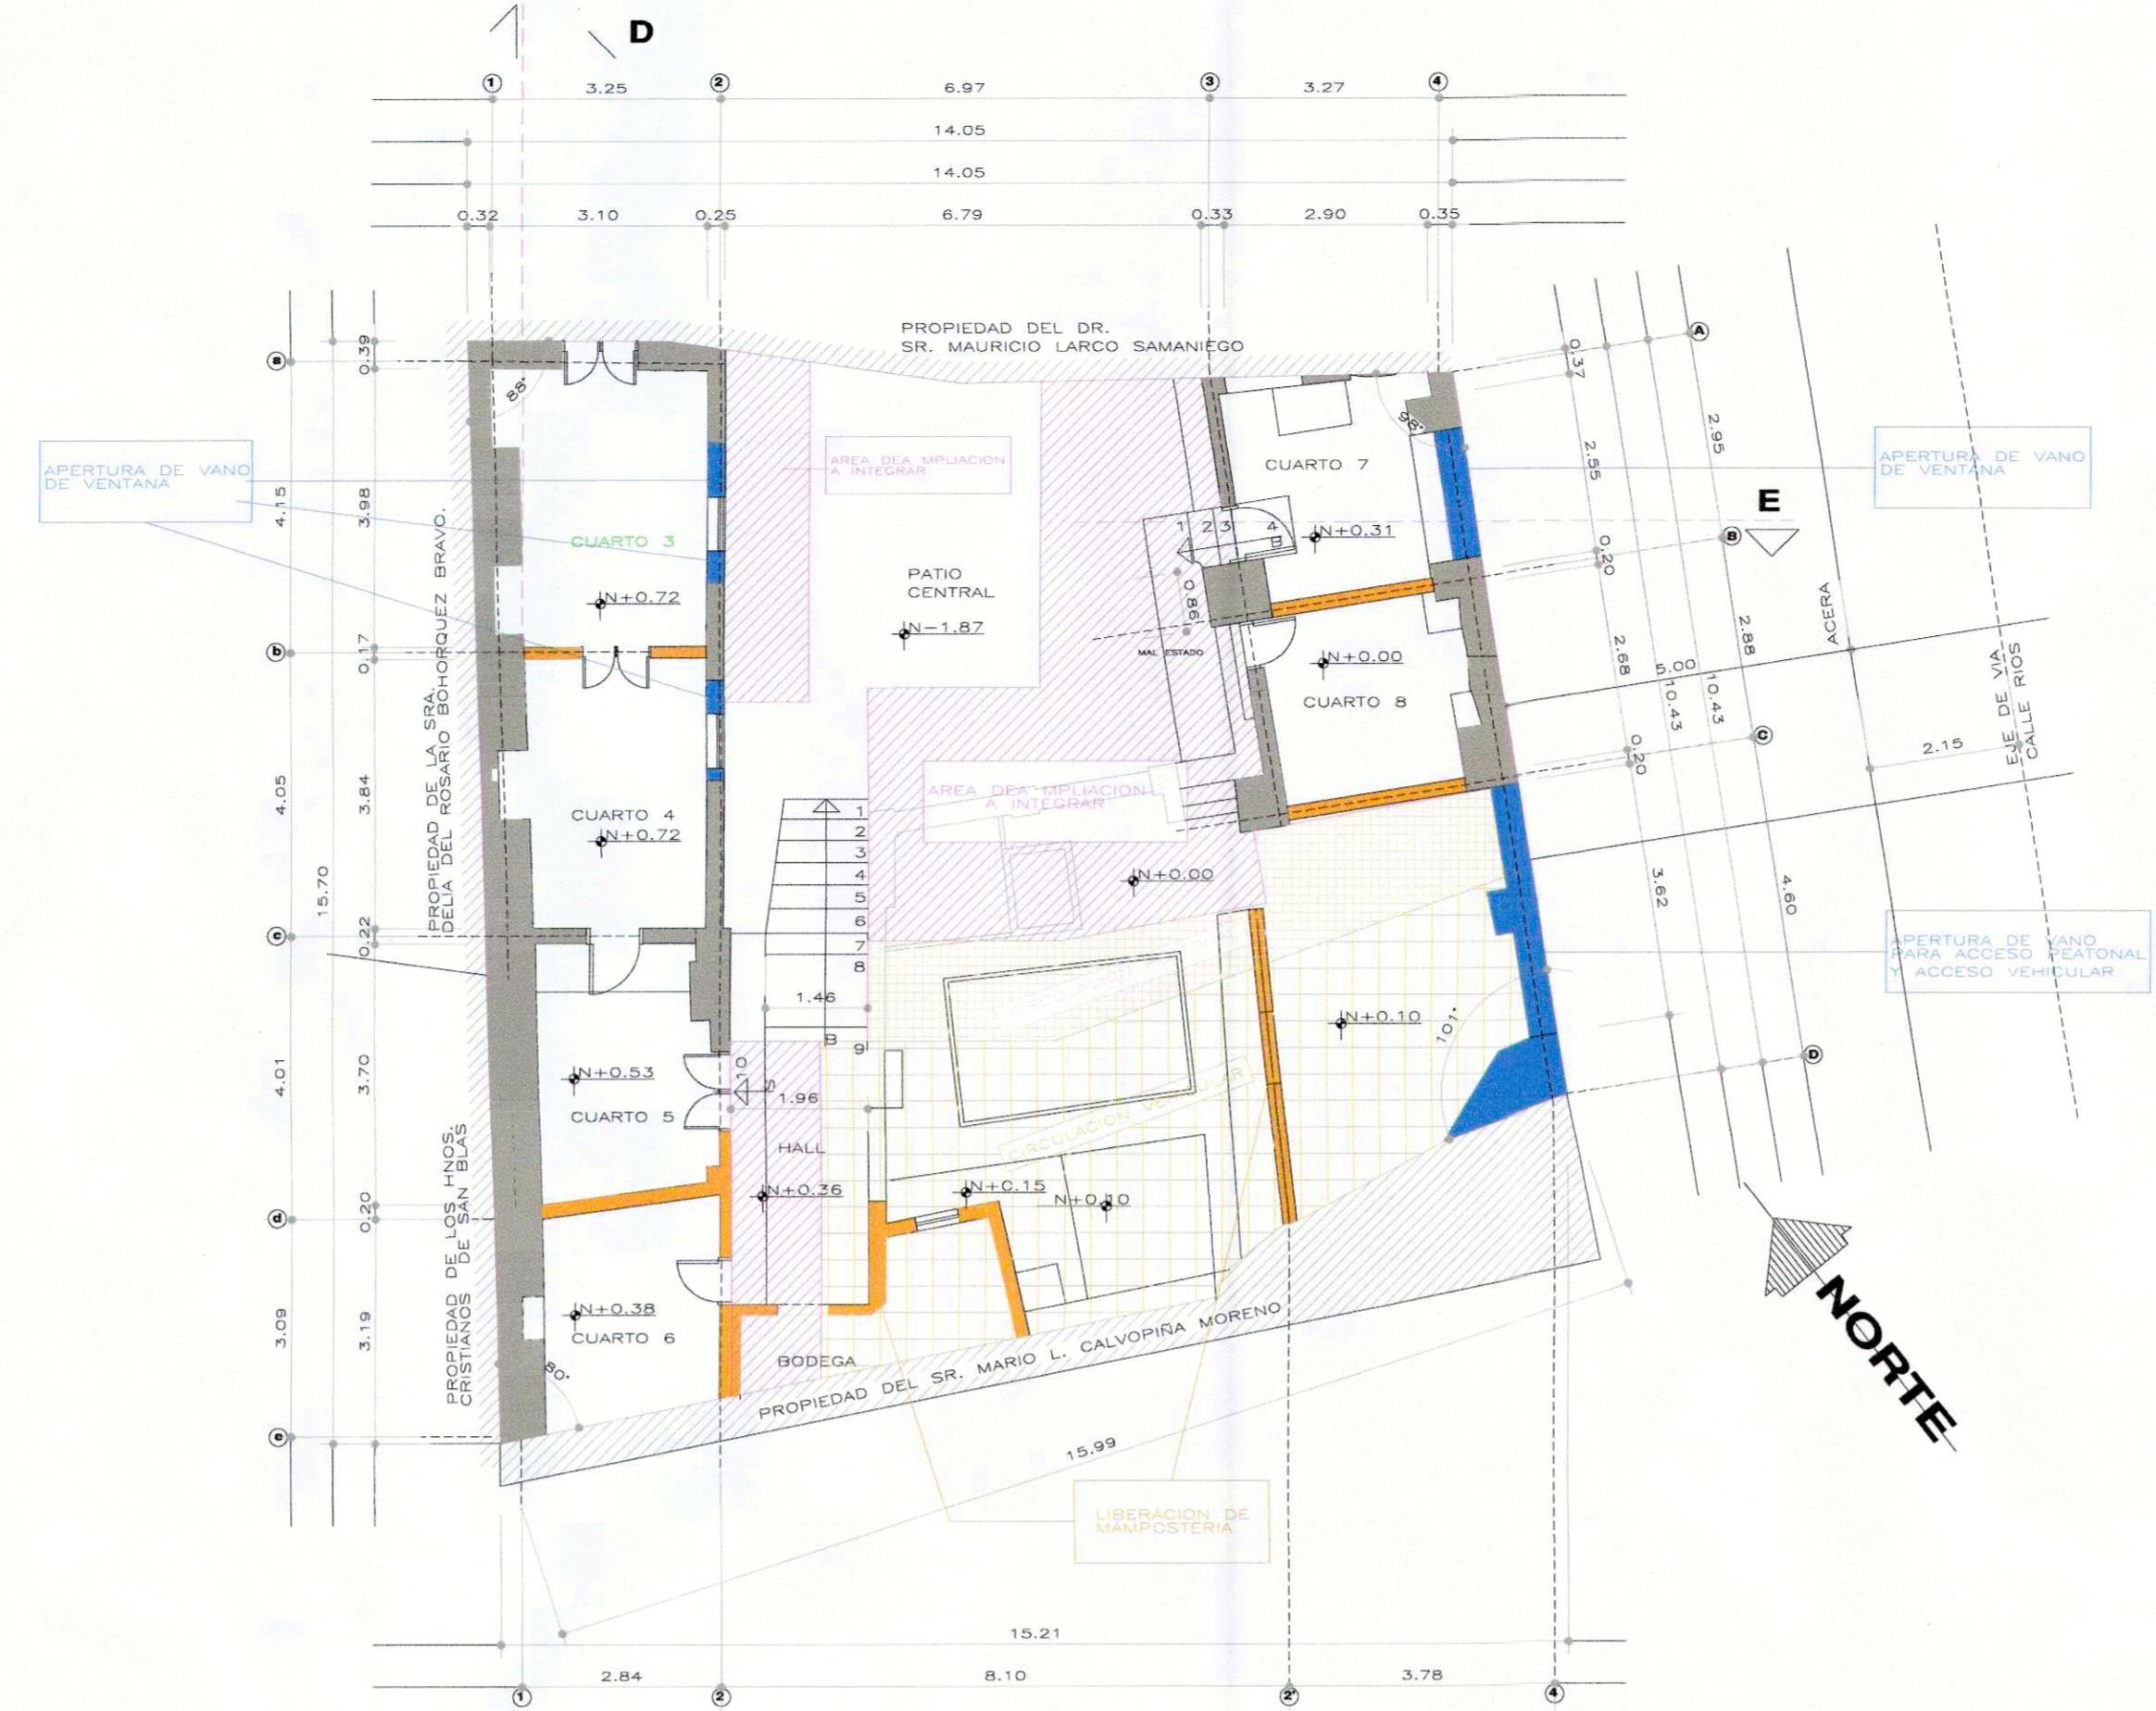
D

1 3.25 2 6.97 3 3.27 4

14.05

14.05

0.32 3.10 0.25 6.79 0.33 2.90 0.35

PROPIEDAD DEL DR.
SR. MAURICIO LARCO SAMANIEGO

a 0.39

88°

APERTURA DE VANO DE VENTANA

4.15 3.98

AREA DEA MPLIACION A INTEGRAR

CUARTO 3

N+0.72

PATIO CENTRAL

N−1.87

b 0.17

PROPIEDAD DE LA SRA. DELIA DEL ROSARIO BOHORQUEZ BRAVO.

4.05 3.84

CUARTO 4
N+0.72

15.70

AREA DEA MPLIACION A INTEGRAR

N+0.00

1 2 3 4 5 6 7 8 9

c 0.22

1.46

B

4.01 3.70

N+0.53

CUARTO 5

1.96

HALL

N+0.36

N+0.15

N+0.10

d 0.20

PROPIEDAD DE LOS HNOS. CRISTIANOS DE SAN BLAS

3.09 3.19

N+0.38
CUARTO 6

80°

BODEGA

PROPIEDAD DEL SR. MARIO L. CALVOPIÑA MORENO

e

15.99

LIBERACION DE MAMPOSTERIA

CIRCULACION VEHICULAR

CUARTO 7

95°

1 2 3 4
B

N+0.31

0.86

MAL ESTADO

N+0.00

CUARTO 8

N+0.10

101°

A

0.37

2.55 2.95

APERTURA DE VANO DE VENTANA

E

B

0.20

2.68 2.88

5.00

10.43 10.43

ACERA

C

0.20

2.15

EJE DE VIA CALLE RIOS

3.62 4.60

APERTURA DE VANO PARA ACCESO PEATONAL Y ACCESO VEHICULAR

D

NORTE

15.21

1 2.84 2 8.10 2' 3.78 4